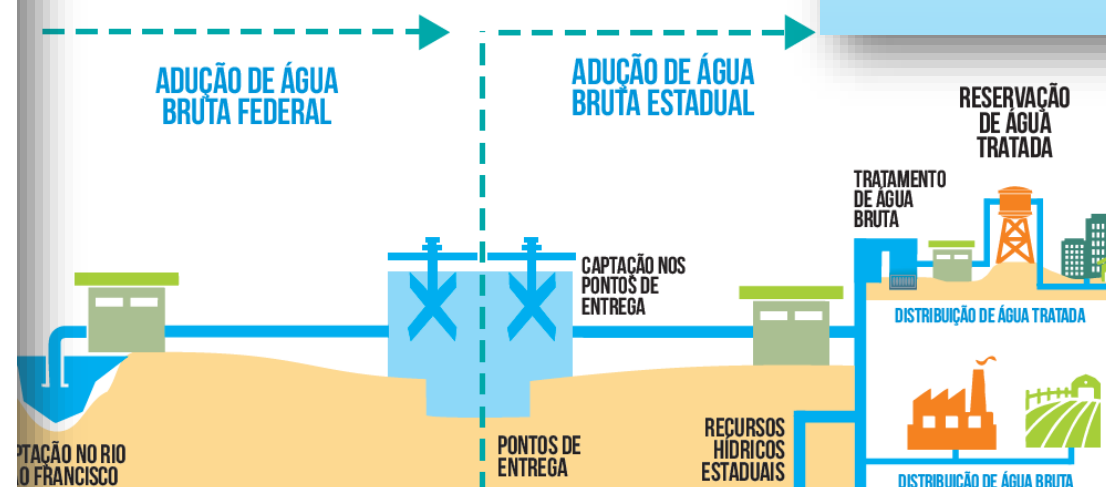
ADUÇÃO DE ÁGUA BRUTA FEDERAL

ADUÇÃO DE ÁGUA BRUTA ESTADUAL

RESERVAÇÃO DE ÁGUA TRATADA

TRATAMENTO DE ÁGUA BRUTA

CAPTAÇÃO NOS PONTOS DE ENTREGA

DISTRIBUIÇÃO DE ÁGUA TRATADA

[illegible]PTAÇÃO NO RIO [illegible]O FRANCISCO

PONTOS DE ENTREGA

RECURSOS HÍDRICOS ESTADUAIS

DISTRIBUIÇÃO DE ÁGUA BRUTA